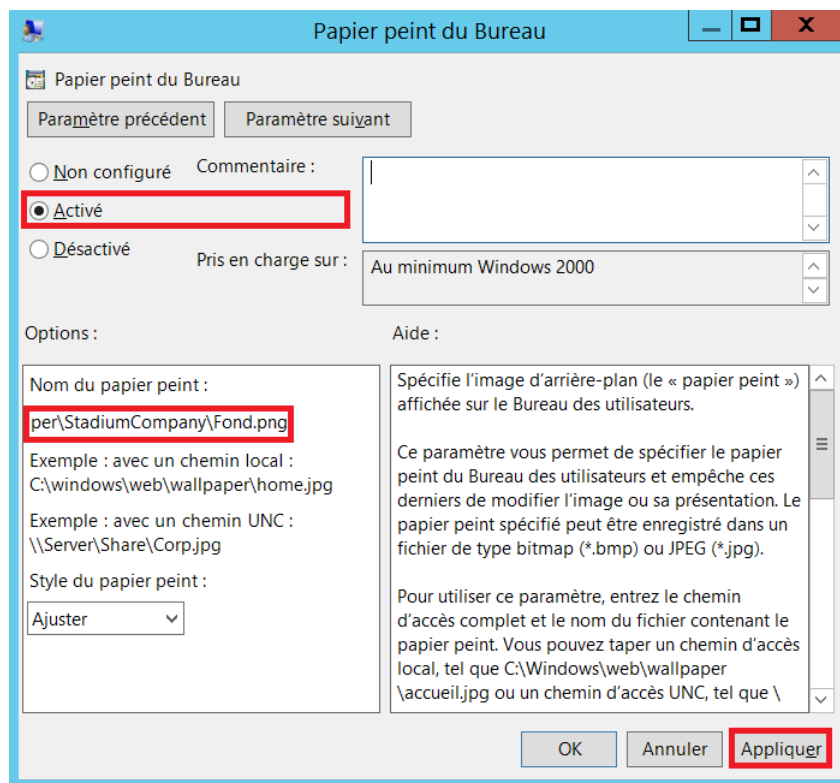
Papier peint du Bureau

Papier peint du Bureau

Paramètre précédent
Paramètre suivant

Non configuré
Activé
Désactivé

Commentaire :

Pris en charge sur :
Au minimum Windows 2000

Options :
Aide :

Nom du papier peint :
per\StadiumCompany\Fond.png
Exemple : avec un chemin local : C:\windows\web\wallpaper\home.jpg
Exemple : avec un chemin UNC : \\Server\Share\Corp.jpg
Style du papier peint :
Ajuster

Spécifie l'image d'arrière-plan (le « papier peint ») affichée sur le Bureau des utilisateurs.

Ce paramètre vous permet de spécifier le papier peint du Bureau des utilisateurs et empêche ces derniers de modifier l'image ou sa présentation. Le papier peint spécifié peut être enregistré dans un fichier de type bitmap (*.bmp) ou JPEG (*.jpg).

Pour utiliser ce paramètre, entrez le chemin d'accès complet et le nom du fichier contenant le papier peint. Vous pouvez taper un chemin d'accès local, tel que C:\Windows\web\wallpaper \accueil.jpg ou un chemin d'accès UNC, tel que \

OK
Annuler
Appliquer